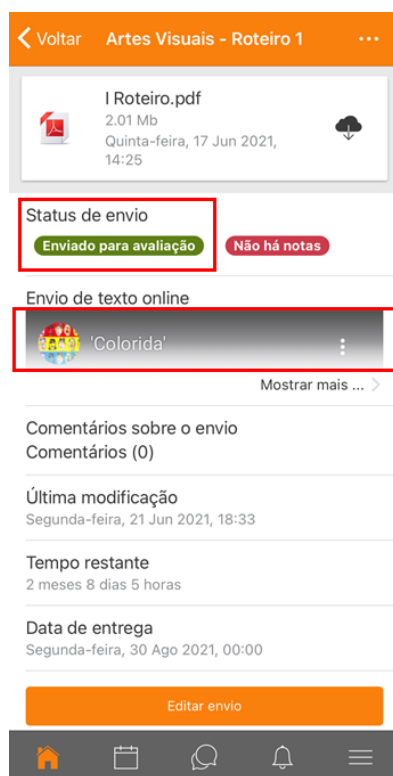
< Voltar Artes Visuais - Roteiro 1 ...

I Roteiro.pdf
2.01 Mb
Quinta-feira, 17 Jun 2021, 14:25

Status de envio
Enviado para avaliação
Não há notas

Envio de texto online
'Colorida'

Mostrar mais ...

Comentários sobre o envio
Comentários (0)

Última modificação
Segunda-feira, 21 Jun 2021, 18:33

Tempo restante
2 meses 8 dias 5 horas

Data de entrega
Segunda-feira, 30 Ago 2021, 00:00

Editar envio